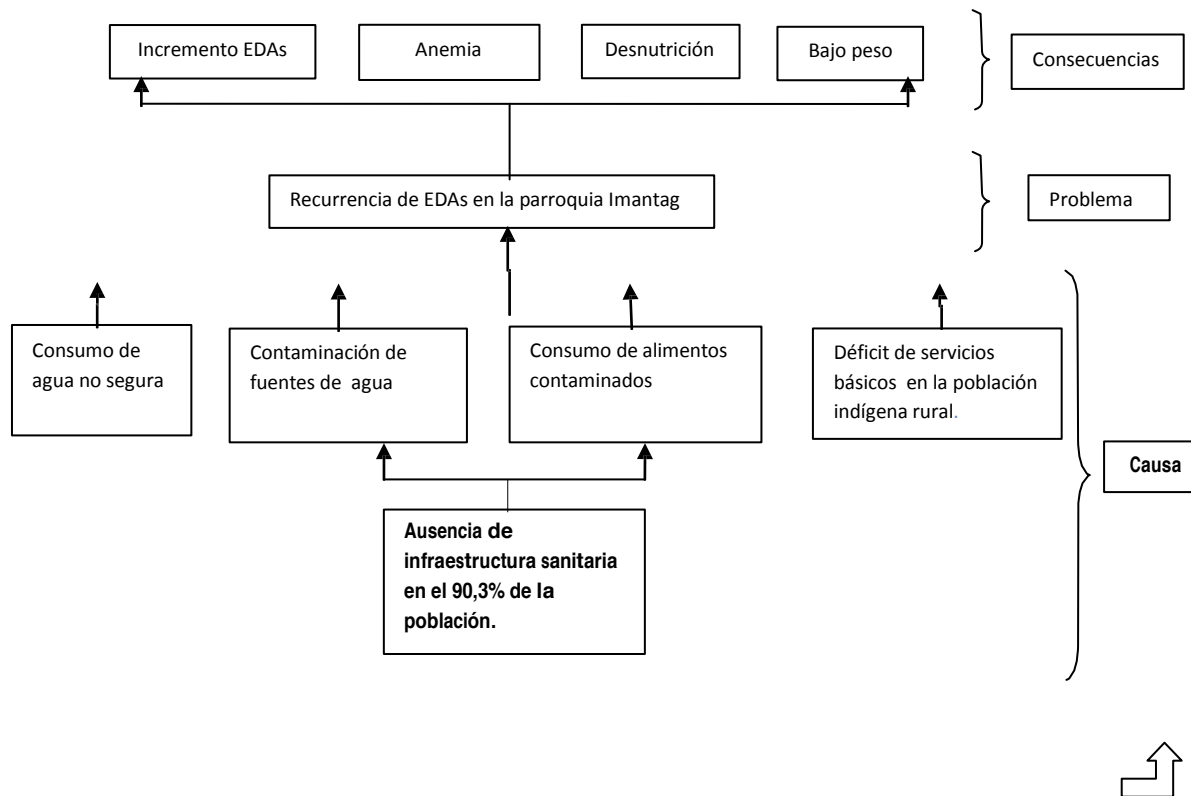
Incremento EDAs

Anemia

Desnutrición

Bajo peso

Consecuencias

Recurrencia de EDAs en la parroquia Imantag

Problema

Consumo de agua no segura

Contaminación de fuentes de agua

Consumo de alimentos contaminados

Déficit de servicios básicos en la población indígena rural.

Causa

Ausencia de infraestructura sanitaria en el 90,3% de la población.